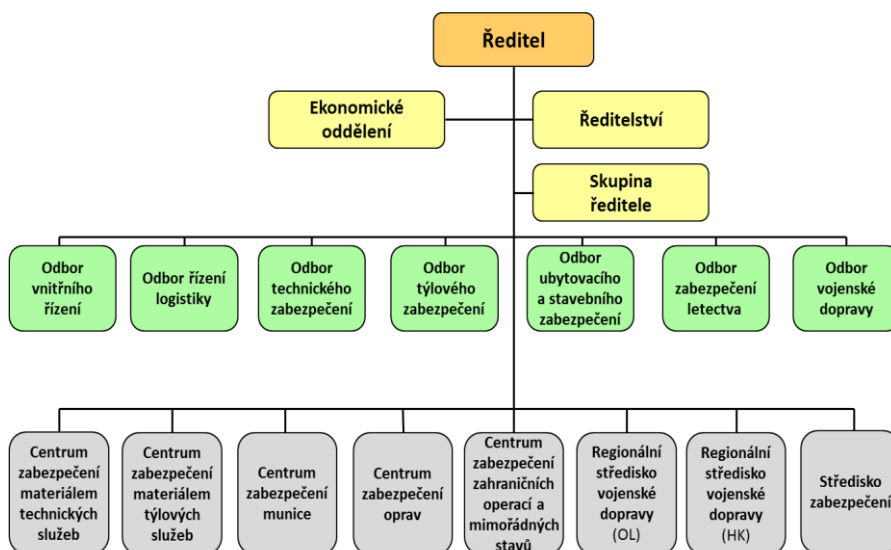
Ředitel

Ekonomické oddělení

Ředitelství

Skupina ředitele

Odbor vnitřního řízení

Odbor řízení logistiky

Odbor technického zabezpečení

Odbor týlového zabezpečení

Odbor ubytovacího a stavebního zabezpečení

Odbor zabezpečení letectva

Odbor vojenské dopravy

Centrum zabezpečení materiálem technických služeb

Centrum zabezpečení materiálem týlových služeb

Centrum zabezpečení munice

Centrum zabezpečení oprav

Centrum zabezpečení zahraničních operací a mimořádných stavů

Regionální středisko vojenské dopravy (OL)

Regionální středisko vojenské dopravy (HK)

Středisko zabezpečen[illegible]